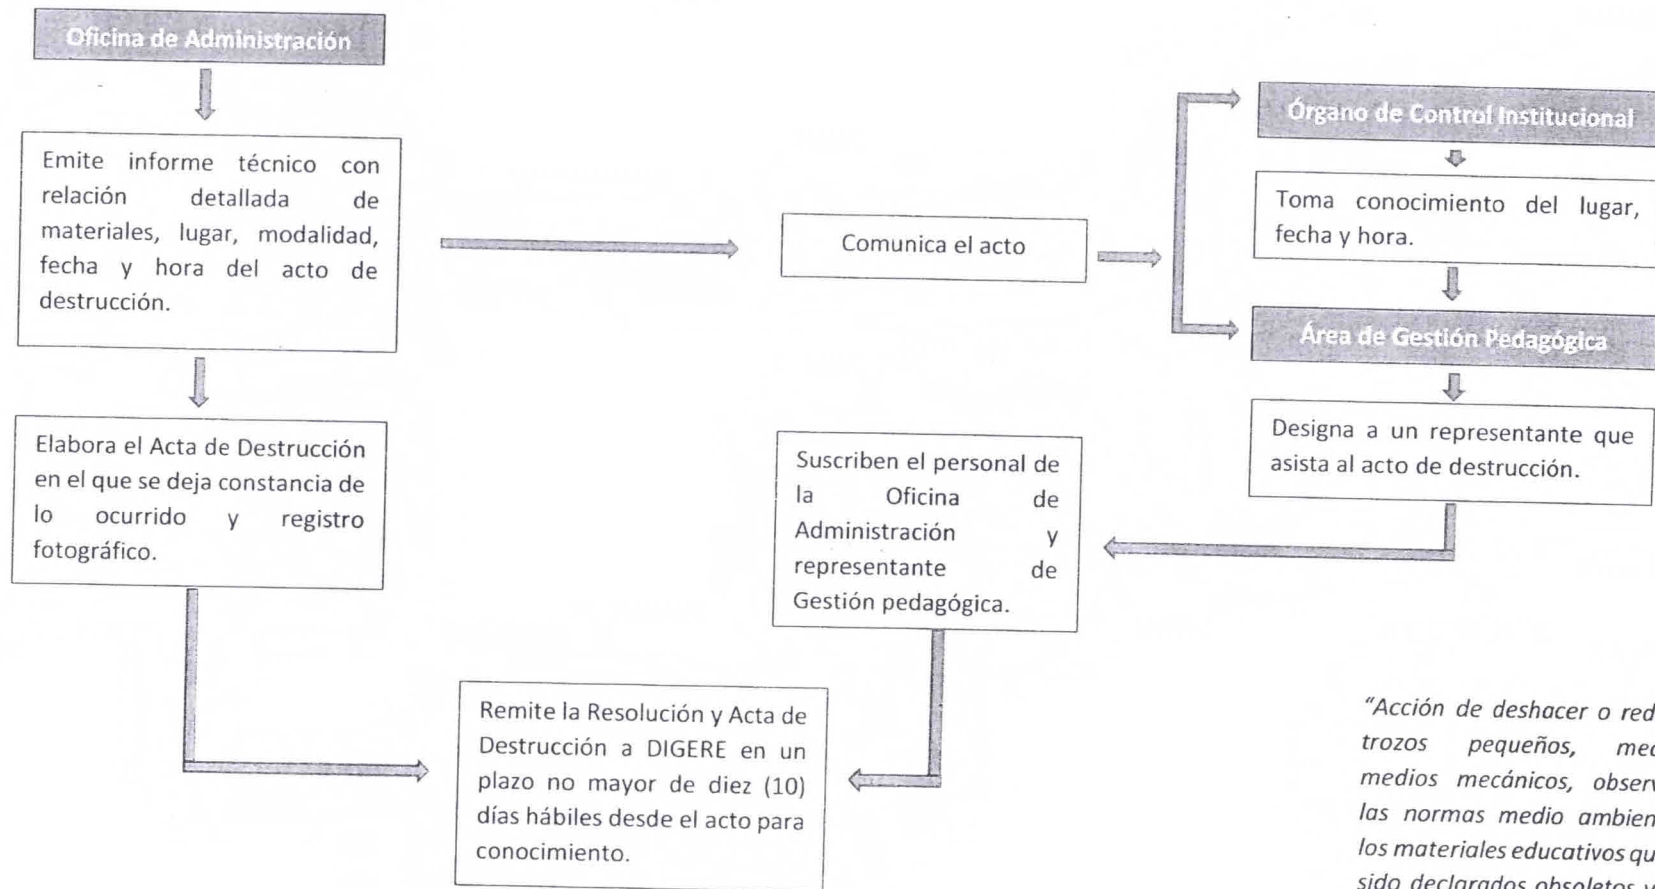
Oficina de Administración

Emite informe técnico con relación detallada de materiales, lugar, modalidad, fecha y hora del acto de destrucción.

Comunica el acto

Órgano de Control Institucional

Toma conocimiento del lugar, fecha y hora.

Área de Gestión Pedagógica

Designa a un representante que asista al acto de destrucción.

Elabora el Acta de Destrucción en el que se deja constancia de lo ocurrido y registro fotográfico.

Suscriben el personal de la Oficina de Administración y representante de Gestión pedagógica.

Remite la Resolución y Acta de Destrucción a DIGERE en un plazo no mayor de diez (10) días hábiles desde el acto para conocimiento.

"Acción de deshacer o red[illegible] trozos pequeños, me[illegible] medios mecánicos, obser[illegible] las normas medio ambien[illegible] los materiales educativos qu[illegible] sido declarados obsoletos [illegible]